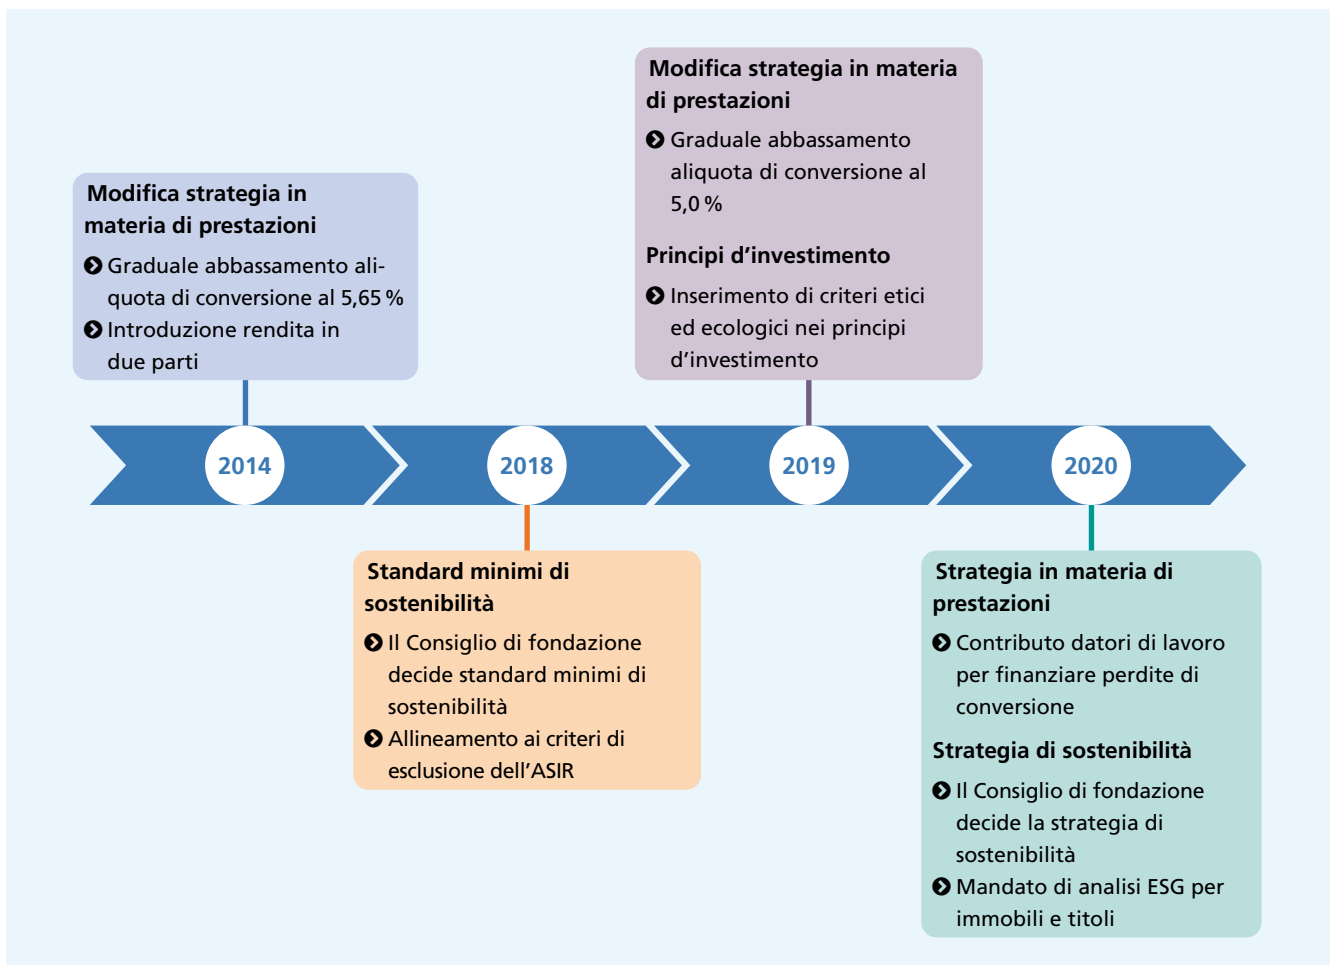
Modifica strategia in materia di prestazioni

Graduale abbassamento aliquota di conversione al 5,65 %

Introduzione rendita in due parti

Modifica strategia in materia di prestazioni

Graduale abbassamento aliquota di conversione al 5,0 %

Principi d'investimento

Inserimento di criteri etici ed ecologici nei principi d'investimento

2014

2018

2019

2020

Standard minimi di sostenibilità

Il Consiglio di fondazione decide standard minimi di sostenibilità

Allineamento ai criteri di esclusione dell'ASIR

Strategia in materia di prestazioni

Contributo datori di lavoro per finanziare perdite di conversione

Strategia di sostenibilità

Il Consiglio di fondazione decide la strategia di sostenibilità

Mandato di analisi ESG per immobili e titoli